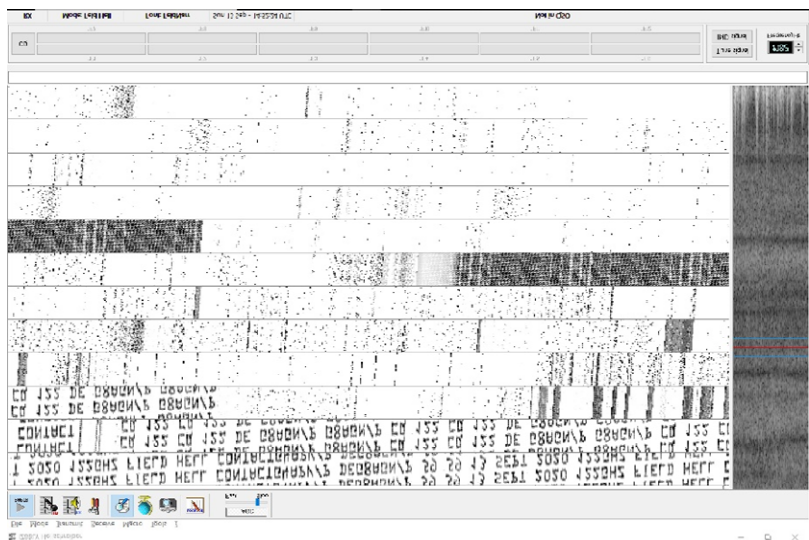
RX Mode Feld Hell Font Feldhell Sun 13 Sep - 14:52:24 UTC Mark 690

CQ

BIG Hour
This Hour

CQ 132 DE DB8AGN/P DB8AGN/P
CQ 132 DE DB8AGN/P DB8AGN/P
CONTACT CQ 132 CQ 132 DE DB8AGN/P DB8AGN/P CQ 132 CQ 132 DE DB8AGN/P DB8AGN/P CQ 132 CQ
CONTACT CQ 132 CQ 132 DE DB8AGN/P DB8AGN/P CQ 132 CQ 132 DE DB8AGN/P DB8AGN/P CQ 132 CQ
1 2020 1330HZ FIELD HELL CONTACTDB8AGN/P DE DB8AGN/P 20 20 13 SEPT 2020 1330HZ FIELD HELL C
1 2020 1330HZ FIELD HELL CONTACTDB8AGN/P DE DB8AGN/P 20 20 13 SEPT 2020 1330HZ FIELD HELL C

File Mode Transmit Receive Macro Help